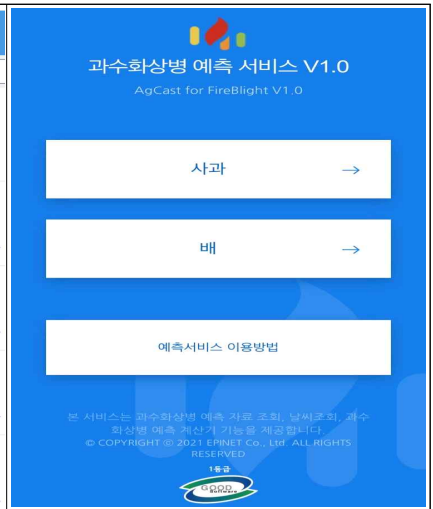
과수화상병 예측 서비스 V1.0

AgCast for FireBlight V1.0

사과 →

배 →

예측서비스 이용방법

본 서비스는 과수화상병 예측 자료 조회, 날씨조회, 과수화상병 예측 계산기 기능을 제공합니다.
© COPYRIGHT © 2021 EPINET Co., Ltd. ALL RIGHTS RESERVED

1등급

GOOD Software